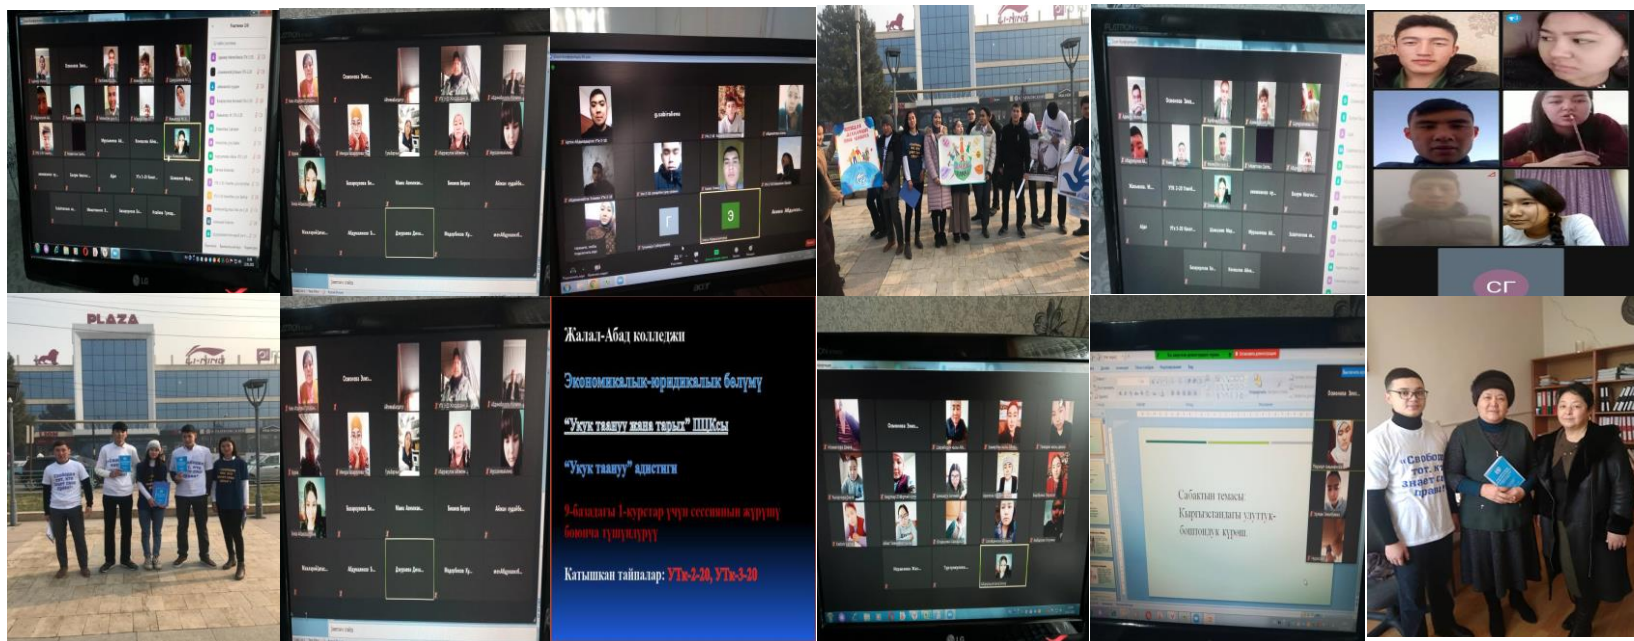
PLAZA

Жалал-Абад колледжи

Экономикалык-юридикалык бөлүмү

"Укук таануу жана тарых" ПЦКсы

"Укук таануу" адистиги

9-базадагы 1-курстар үчүн сессиянын жүрүшү боюнча түшүндүрүү

Катышкан тайпалар: УТк-2-20, УТк-3-20

Сабактын темасы
Кыргызстандагы улуттук-боштондук күрөш

СГ

Г

Э

LG

acer